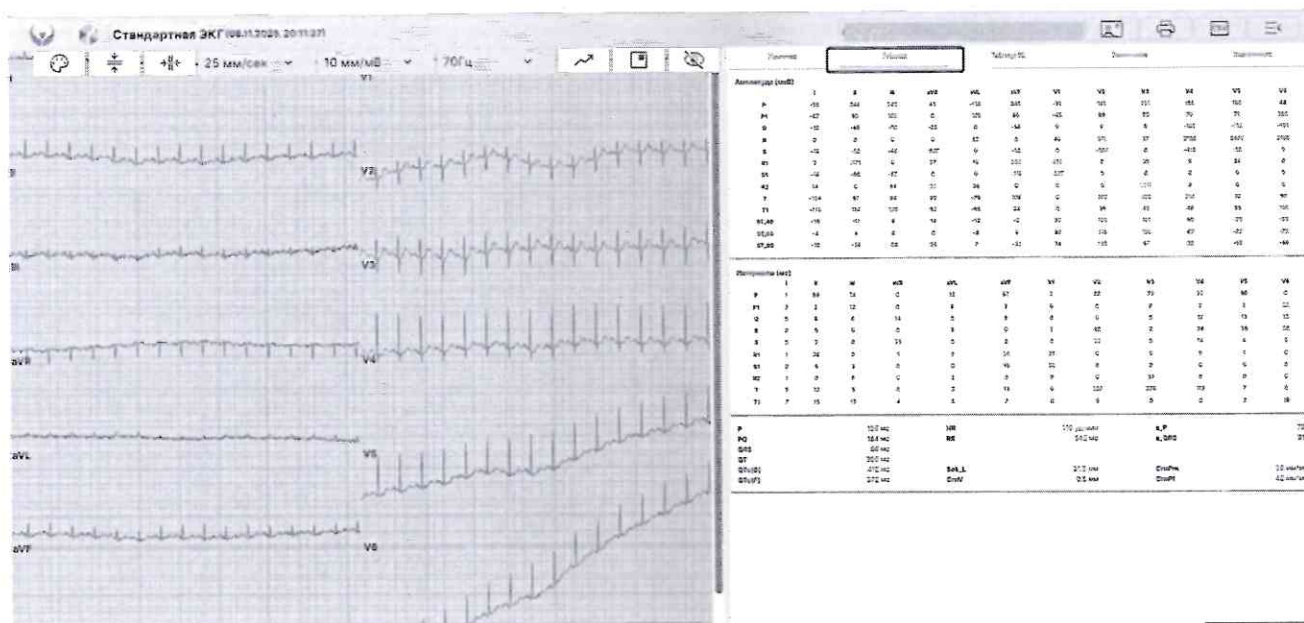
Стандартная ЭКГ (08.11.2026 20:11:27)

25 мм/сек
10 мм/мВ
70Гц

V1
II
V2
III
V3
aVR
V4
aVL
V5
aVF
V6

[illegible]
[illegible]
Таблица
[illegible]
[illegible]

Амплитуда (мкВ)

| | I | II | III | aVR | aVL | aVF | V1 | V2 | V3 | V4 | V5 | V6 |
|---|---|---|---|---|---|---|---|---|---|---|---|---|
| P | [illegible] | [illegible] | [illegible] | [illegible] | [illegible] | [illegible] | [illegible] | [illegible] | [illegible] | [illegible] | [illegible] | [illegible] |
| P1 | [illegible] | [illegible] | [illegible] | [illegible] | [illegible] | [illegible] | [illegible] | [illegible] | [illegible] | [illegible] | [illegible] | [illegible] |
| Q | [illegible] | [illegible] | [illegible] | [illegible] | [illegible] | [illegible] | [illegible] | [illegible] | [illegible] | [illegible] | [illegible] | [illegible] |
| R | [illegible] | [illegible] | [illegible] | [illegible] | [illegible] | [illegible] | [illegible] | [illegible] | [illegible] | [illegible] | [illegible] | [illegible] |
| S | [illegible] | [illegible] | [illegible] | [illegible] | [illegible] | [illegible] | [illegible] | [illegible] | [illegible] | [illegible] | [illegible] | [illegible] |
| R1 | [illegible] | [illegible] | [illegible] | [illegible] | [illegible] | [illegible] | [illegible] | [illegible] | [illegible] | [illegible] | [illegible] | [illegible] |
| S1 | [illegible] | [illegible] | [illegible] | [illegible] | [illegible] | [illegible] | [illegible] | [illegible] | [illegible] | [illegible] | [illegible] | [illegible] |
| R2 | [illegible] | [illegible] | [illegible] | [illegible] | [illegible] | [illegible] | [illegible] | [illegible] | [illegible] | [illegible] | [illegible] | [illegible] |
| T | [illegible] | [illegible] | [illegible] | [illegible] | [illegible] | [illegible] | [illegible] | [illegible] | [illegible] | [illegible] | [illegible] | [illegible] |
| T1 | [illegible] | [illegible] | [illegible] | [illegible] | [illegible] | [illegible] | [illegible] | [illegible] | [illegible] | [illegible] | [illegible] | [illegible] |
| ST_40 | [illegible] | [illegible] | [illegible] | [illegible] | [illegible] | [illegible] | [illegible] | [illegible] | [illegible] | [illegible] | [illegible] | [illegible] |
| ST_60 | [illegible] | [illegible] | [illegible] | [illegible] | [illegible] | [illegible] | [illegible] | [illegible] | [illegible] | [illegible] | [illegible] | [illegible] |
| ST_80 | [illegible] | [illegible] | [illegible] | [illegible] | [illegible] | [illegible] | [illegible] | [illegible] | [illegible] | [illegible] | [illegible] | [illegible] |

Интервалы (мс)

| | I | II | III | aVR | aVL | aVF | V1 | V2 | V3 | V4 | V5 | V6 |
|---|---|---|---|---|---|---|---|---|---|---|---|---|
| P | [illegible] | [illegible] | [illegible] | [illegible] | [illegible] | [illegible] | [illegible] | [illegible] | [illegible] | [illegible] | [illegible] | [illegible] |
| P1 | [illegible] | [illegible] | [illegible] | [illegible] | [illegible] | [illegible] | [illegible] | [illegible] | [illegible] | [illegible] | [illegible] | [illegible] |
| Q | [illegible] | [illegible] | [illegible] | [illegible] | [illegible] | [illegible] | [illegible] | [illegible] | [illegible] | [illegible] | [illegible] | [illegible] |
| R | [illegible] | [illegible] | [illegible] | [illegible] | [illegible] | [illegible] | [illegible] | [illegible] | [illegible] | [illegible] | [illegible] | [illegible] |
| S | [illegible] | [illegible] | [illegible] | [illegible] | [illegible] | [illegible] | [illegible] | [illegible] | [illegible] | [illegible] | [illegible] | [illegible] |
| R1 | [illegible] | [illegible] | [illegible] | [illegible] | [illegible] | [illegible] | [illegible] | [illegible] | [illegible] | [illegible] | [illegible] | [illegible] |
| S1 | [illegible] | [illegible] | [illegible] | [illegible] | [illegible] | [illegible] | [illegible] | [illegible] | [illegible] | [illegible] | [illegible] | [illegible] |
| R2 | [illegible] | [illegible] | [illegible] | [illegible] | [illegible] | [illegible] | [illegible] | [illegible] | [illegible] | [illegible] | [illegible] | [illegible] |
| T | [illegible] | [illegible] | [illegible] | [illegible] | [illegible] | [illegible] | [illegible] | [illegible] | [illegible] | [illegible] | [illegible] | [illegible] |
| T1 | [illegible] | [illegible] | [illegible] | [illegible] | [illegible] | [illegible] | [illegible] | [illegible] | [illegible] | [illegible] | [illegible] | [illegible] |

P 100 мс
PQ 184 мс
QRS 64 мс
QT 300 мс
QTc(B) 412 мс
QTc(F) 372 мс
HR 110 уд/мин
RR 542 мс
Sok_L 31.3 мм
DmV 0.5 мм
a_P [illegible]
a_QRS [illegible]
DmPm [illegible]
DmPl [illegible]